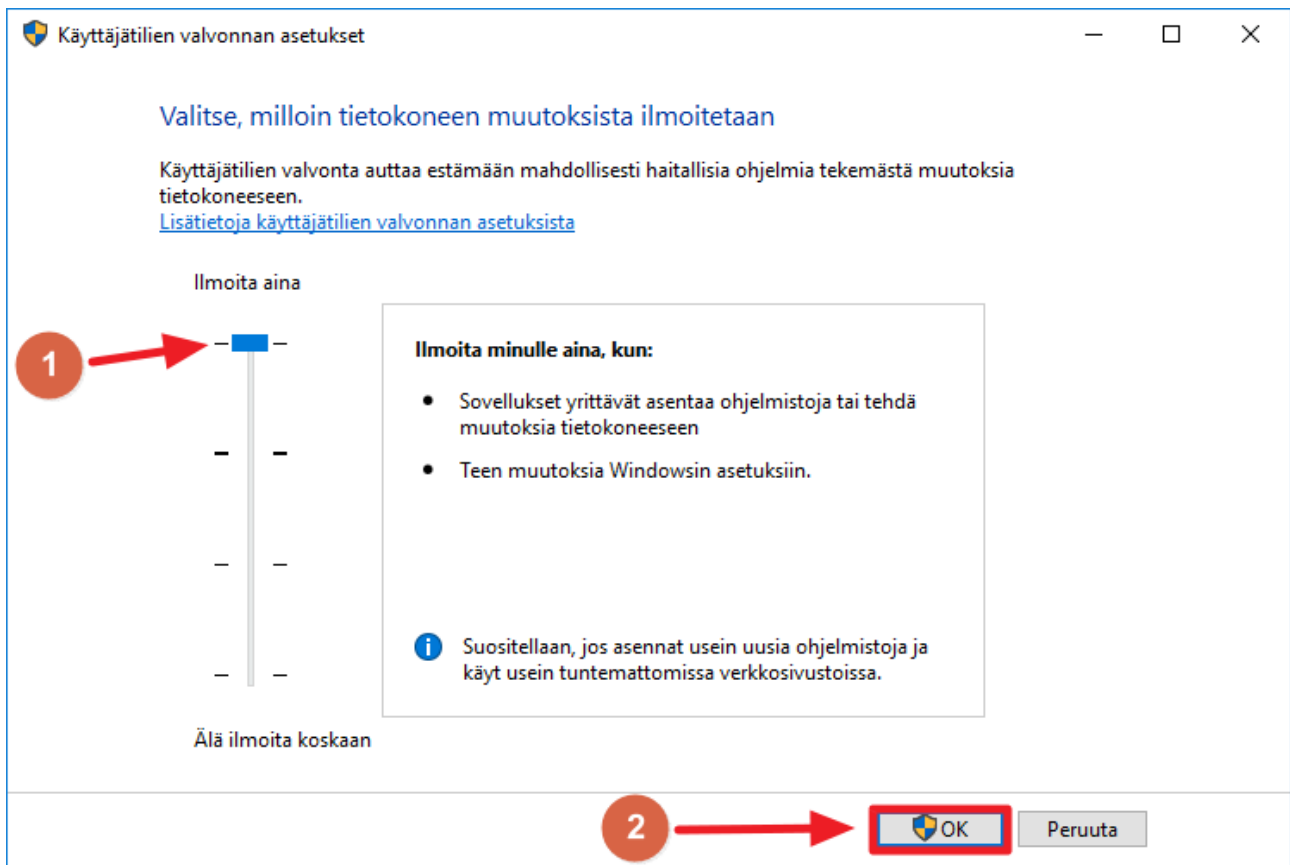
Käyttäjätilien valvonnan asetukset

Valitse, milloin tietokoneen muutoksista ilmoitetaan

Käyttäjätilien valvonta auttaa estämään mahdollisesti haitallisia ohjelmia tekemästä muutoksia tietokoneeseen.
Lisätietoja käyttäjätilien valvonnan asetuksista

Ilmoita aina

1

Ilmoita minulle aina, kun:

• Sovellukset yrittävät asentaa ohjelmistoja tai tehdä muutoksia tietokoneeseen

• Teen muutoksia Windowsin asetuksiin.

Suositellaan, jos asennat usein uusia ohjelmistoja ja käyt usein tuntemattomissa verkkosivustoissa.

Älä ilmoita koskaan

2

OK

Peruuta